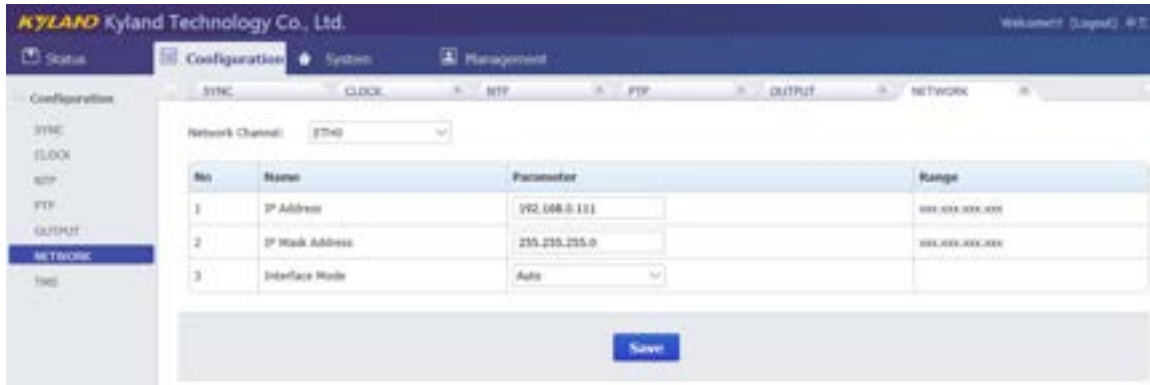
KYLAND Kyland Technology Co., Ltd.

Welcome!! [Logout] 中文

Status

Configuration

System

Management

Configuration

SYNC

CLOCK

NTP

PTP

OUTPUT

NETWORK

TMS

SYNC

CLOCK

NTP

PTP

OUTPUT

NETWORK

Network Channel: ETH0

| No | Name | Parameter | Range |
|---|---|---|---|
| 1 | IP Address | 192.168.0.111 | xxx.xxx.xxx.xxx |
| 2 | IP Mask Address | 255.255.255.0 | xxx.xxx.xxx.xxx |
| 3 | Interface Mode | Auto | |

Save